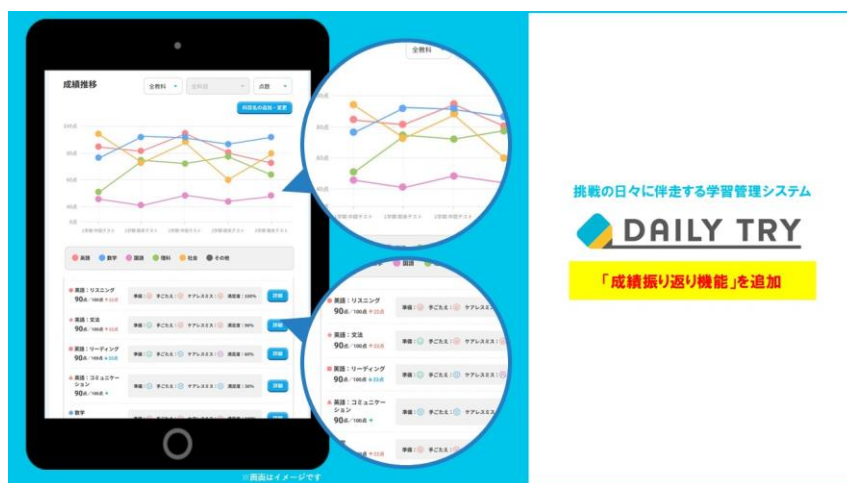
成績推移

全教科

点数

科目名の追加・変更

100点

80点

60点

40点

20点

0点

英語

数学

国語

理科

社会

その他

英語：リスニング

90点 /100点

詳細

英語：文法

90点 /100点

英語：リーディング

90点 /100点

英語：コミュニケーション

90点 /100点

数学

準備：

手ごたえ：

ケアレスミス：

満足度：

※画面はイメージです

挑戦の日々に伴走する学習管理システム

DAILY TRY

「成績振り返り機能」を追加